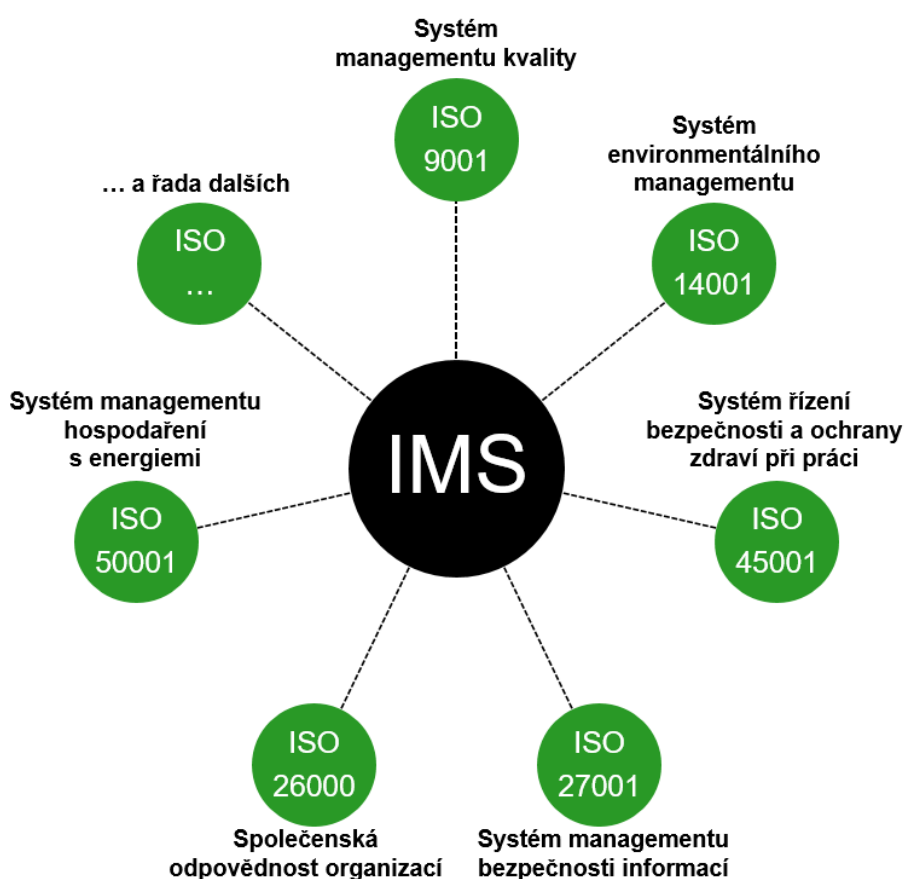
Systém managementu kvality

ISO 9001

… a řada dalších

ISO …

Systém environmentálního managementu

ISO 14001

IMS

Systém managementu hospodaření s energiemi

ISO 50001

Systém řízení bezpečnosti a ochrany zdraví při práci

ISO 45001

ISO 26000

Společenská odpovědnost organizací

ISO 27001

Systém managementu bezpečnosti informací